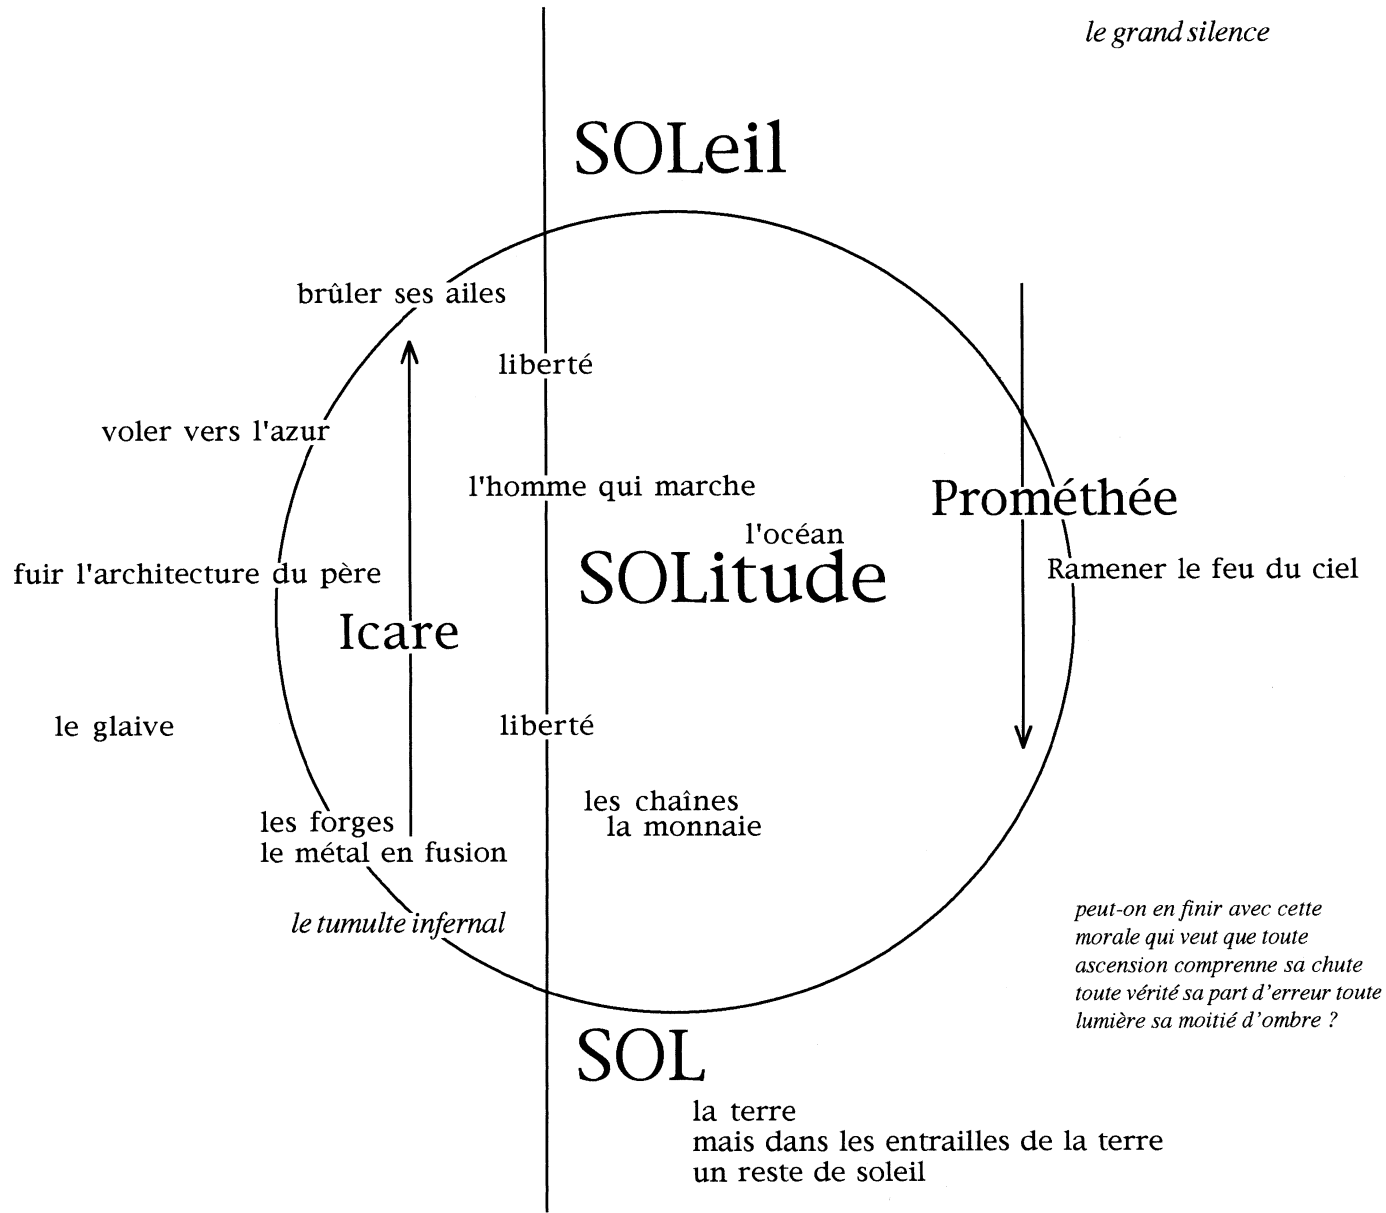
le grand silence

SOLeil

brûler ses ailes

liberté

voler vers l'azur

l'homme qui marche

Prométhée

l'océan

SOLitude

fuir l'architecture du père

Ramener le feu du ciel

Icare

le glaive

liberté

les chaînes
la monnaie

les forges
le métal en fusion

le tumulte infernal

peut-on en finir avec cette morale qui veut que toute ascension comprenne sa chute toute vérité sa part d'erreur toute lumière sa moitié d'ombre ?

SOL

la terre
mais dans les entrailles de la terre
un reste de soleil